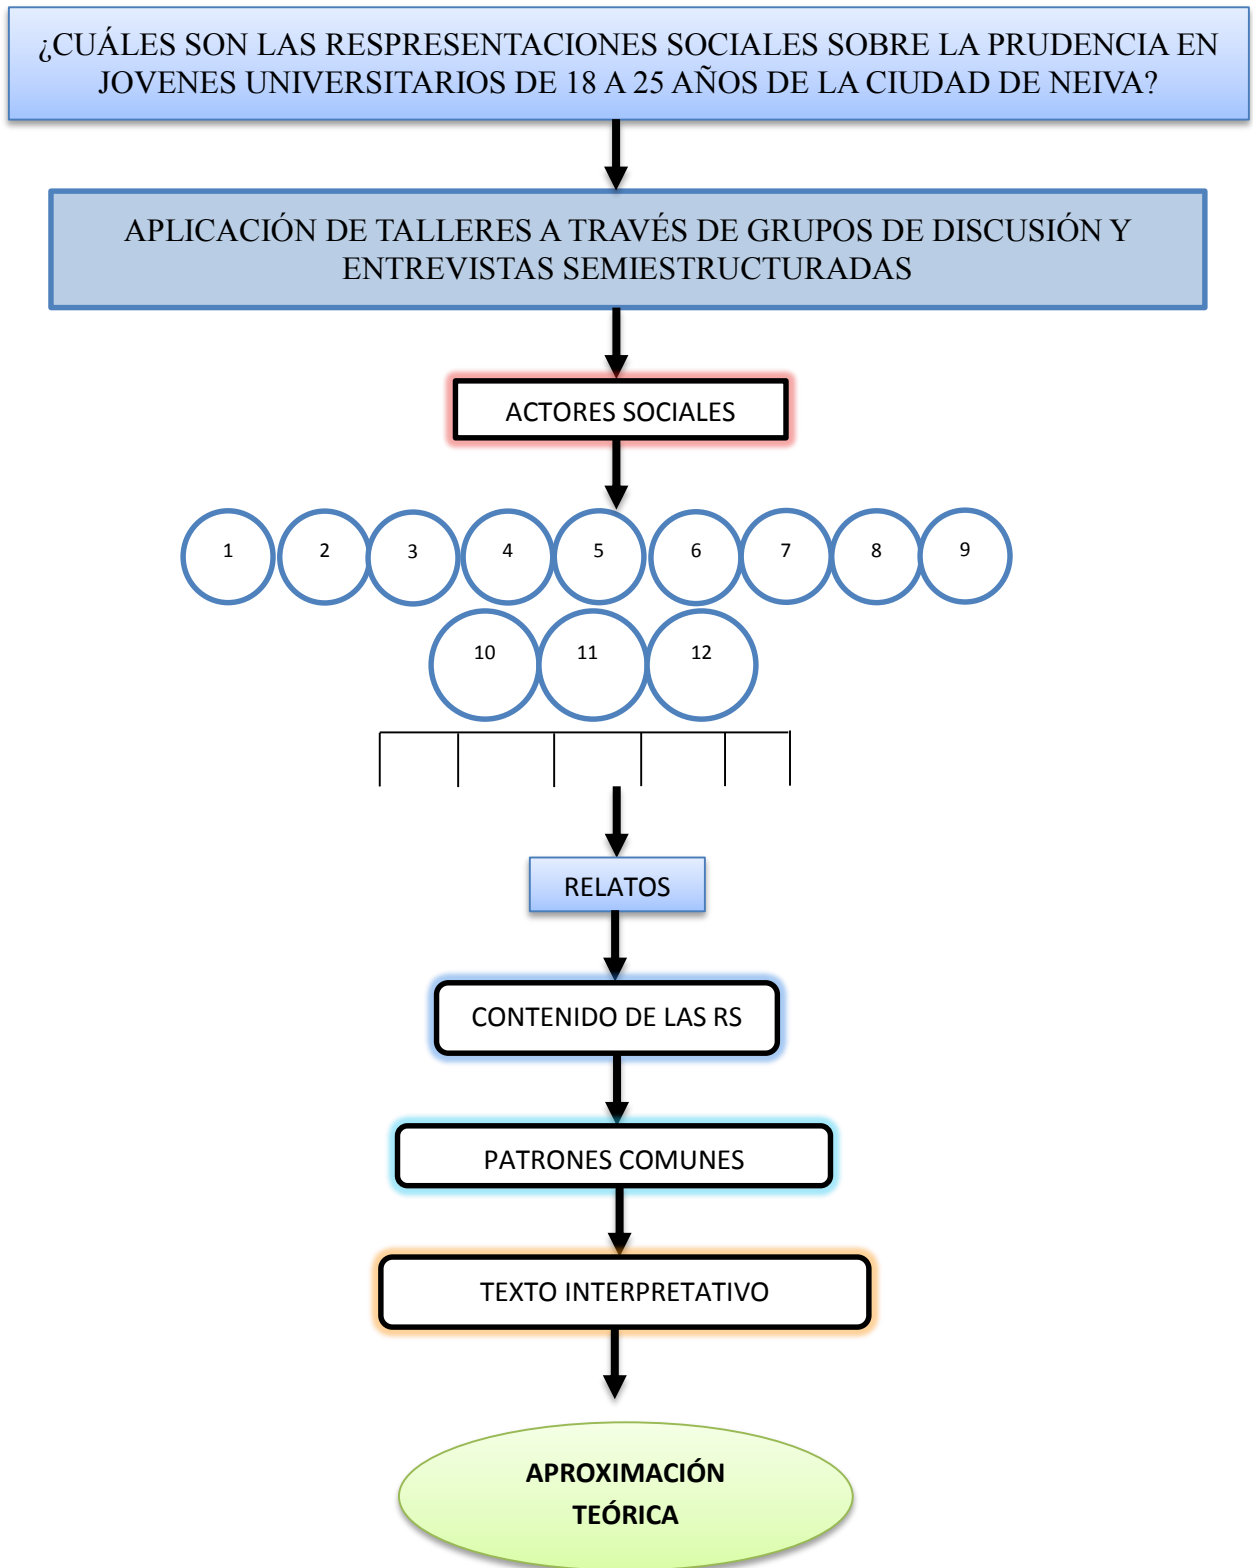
¿CUÁLES SON LAS RESPRESENTACIONES SOCIALES SOBRE LA PRUDENCIA EN JOVENES UNIVERSITARIOS DE 18 A 25 AÑOS DE LA CIUDAD DE NEIVA?

APLICACIÓN DE TALLERES A TRAVÉS DE GRUPOS DE DISCUSIÓN Y ENTREVISTAS SEMIESTRUCTURADAS

ACTORES SOCIALES

1 2 3 4 5 6 7 8 9

10 11 12

RELATOS

CONTENIDO DE LAS RS

PATRONES COMUNES

TEXTO INTERPRETATIVO

APROXIMACIÓN TEÓRICA